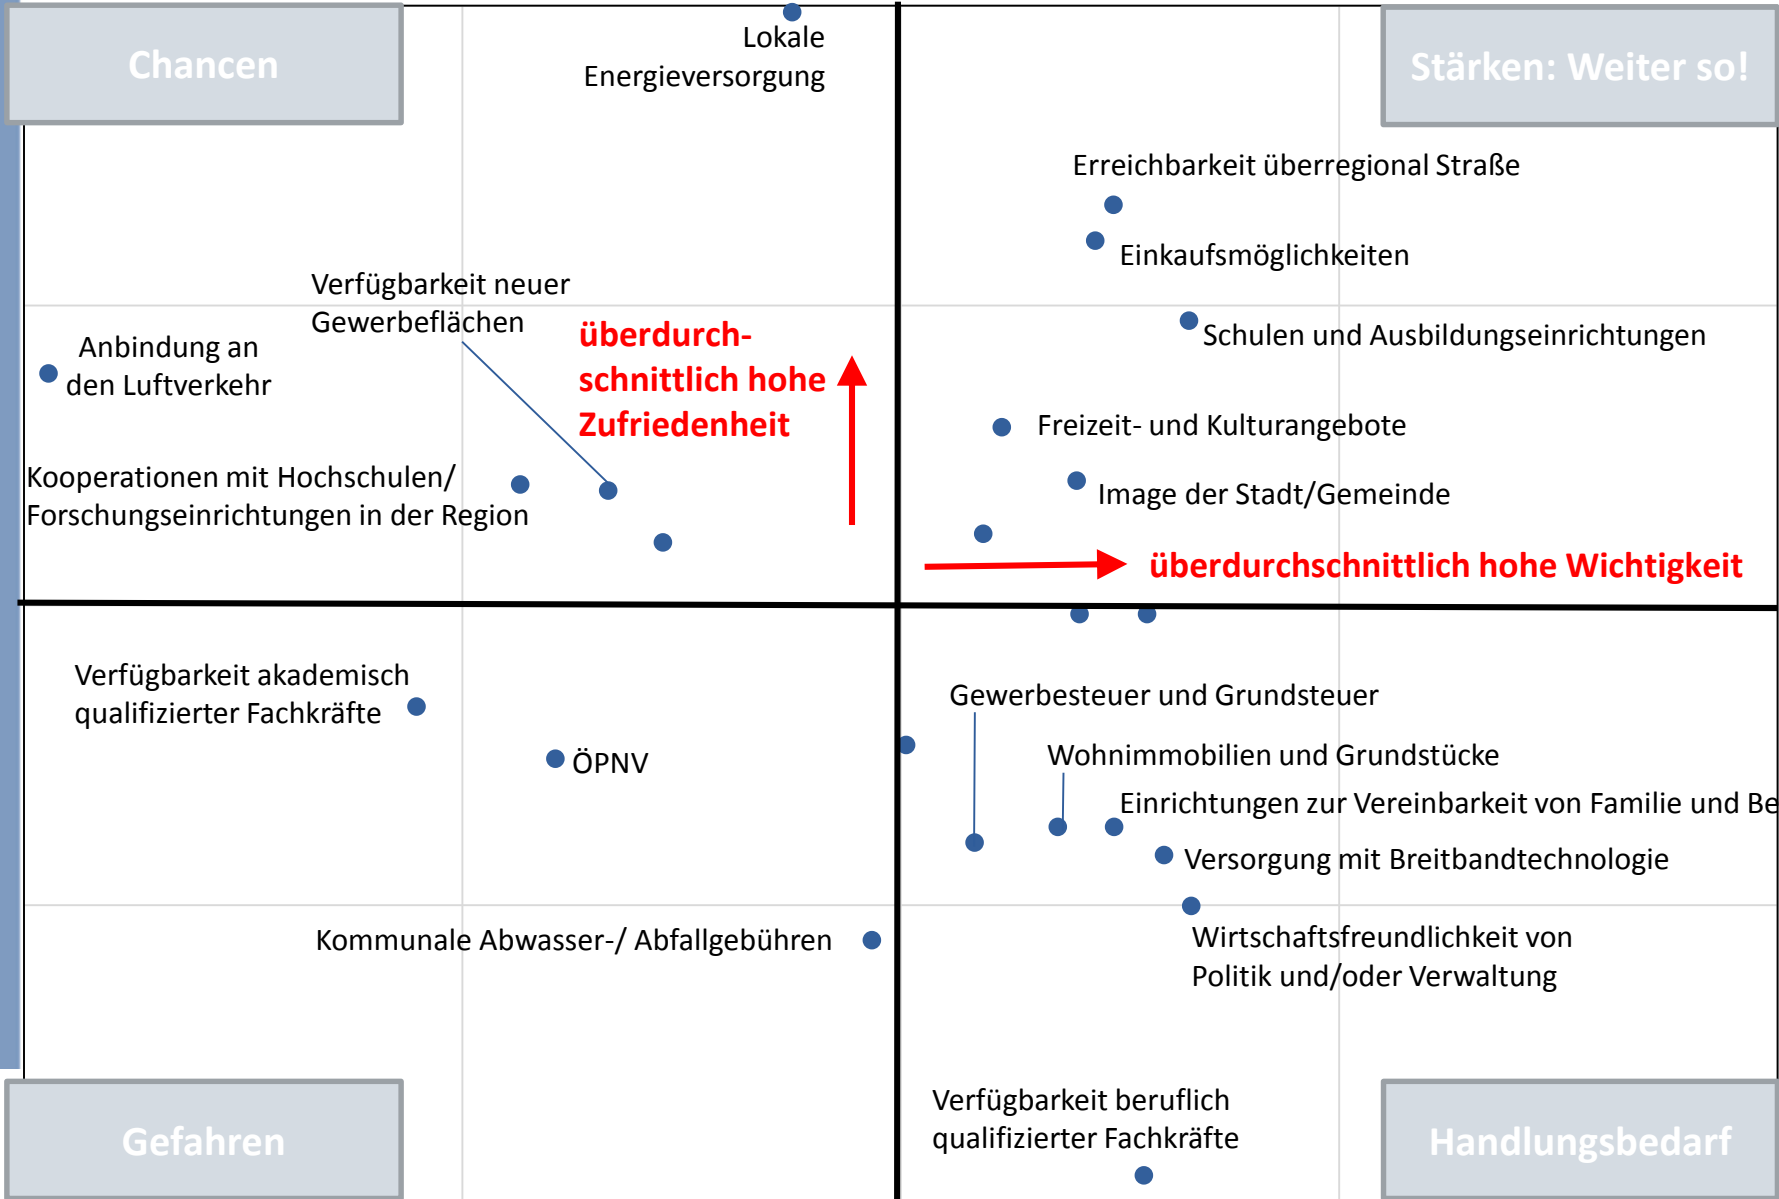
Chancen

Lokale Energieversorgung

Stärken: Weiter so!

Erreichbarkeit überregional Straße

Einkaufsmöglichkeiten

Verfügbarkeit neuer Gewerbeflächen

Anbindung an den Luftverkehr

überdurchschnittlich hohe Zufriedenheit

Schulen und Ausbildungseinrichtungen

Freizeit- und Kulturangebote

Kooperationen mit Hochschulen/ Forschungseinrichtungen in der Region

Image der Stadt/Gemeinde

überdurchschnittlich hohe Wichtigkeit

Verfügbarkeit akademisch qualifizierter Fachkräfte

ÖPNV

Gewerbesteuer und Grundsteuer

Wohnimmobilien und Grundstücke

Einrichtungen zur Vereinbarkeit von Familie und Be

Versorgung mit Breitbandtechnologie

Kommunale Abwasser-/ Abfallgebühren

Wirtschaftsfreundlichkeit von Politik und/oder Verwaltung

Verfügbarkeit beruflich qualifizierter Fachkräfte

Gefahren

Handlungsbedarf